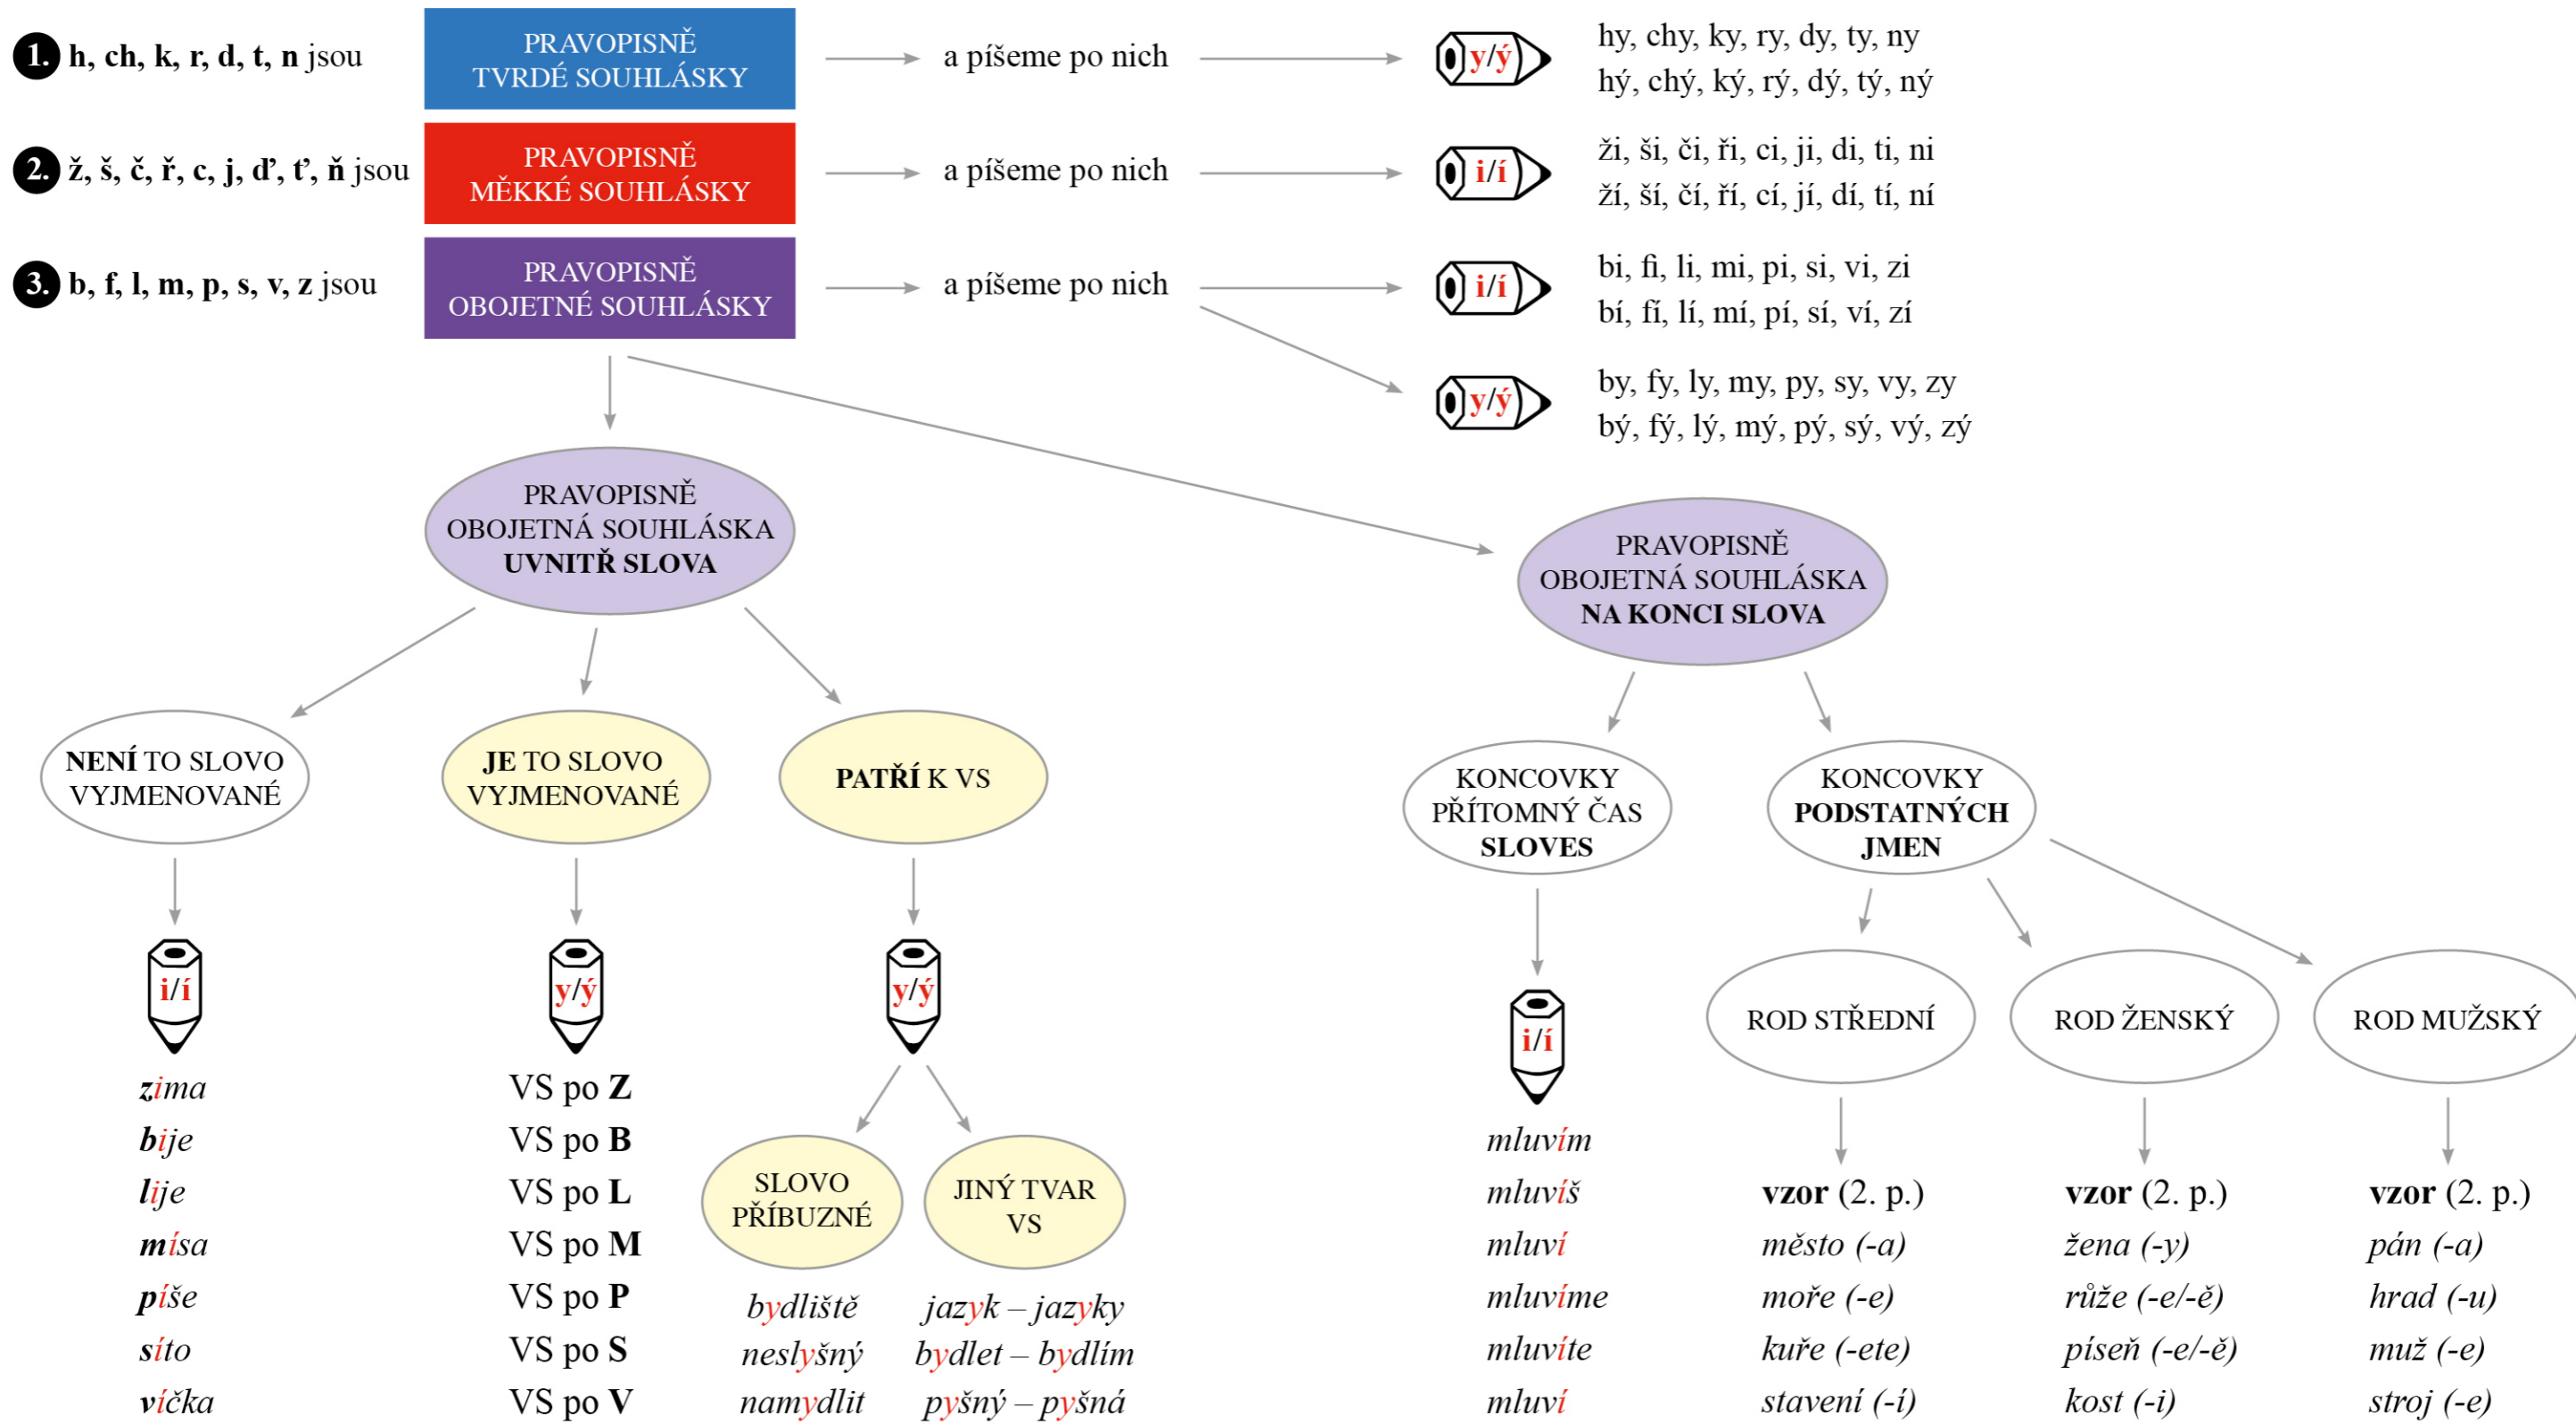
1. h, ch, k, r, d, t, n jsou
PRAVOPISNĚ TVRDÉ SOUHLÁSKY
a píšeme po nich
y/ý
hy, chy, ky, ry, dy, ty, ny
hý, chý, ký, rý, dý, tý, ný

2. ž, š, č, ř, c, j, ď, ť, ň jsou
PRAVOPISNĚ MĚKKÉ SOUHLÁSKY
a píšeme po nich
i/í
ži, ši, či, ři, ci, ji, di, ti, ni
ží, ší, čí, ří, cí, jí, dí, tí, ní

3. b, f, l, m, p, s, v, z jsou
PRAVOPISNĚ OBOJETNÉ SOUHLÁSKY
a píšeme po nich
i/í
bi, fi, li, mi, pi, si, vi, zi
bí, fí, lí, mí, pí, sí, ví, zí
y/ý
by, fy, ly, my, py, sy, vy, zy
bý, fý, lý, mý, pý, sý, vý, zý

PRAVOPISNĚ OBOJETNÁ SOUHLÁSKA UVNITŘ SLOVA

NENÍ TO SLOVO VYJMENOVANÉ
i/í
zima
bije
lije
mísa
píše
síto
víčka

JE TO SLOVO VYJMENOVANÉ
y/ý
VS po Z
VS po B
VS po L
VS po M
VS po P
VS po S
VS po V

PATŘÍ K VS
y/ý
SLOVO PŘÍBUZNÉ
bydliště
neslyšný
namydlit
JINÝ TVAR VS
jazyk – jazyky
bydlet – bydlím
pyšný – pyšná

PRAVOPISNĚ OBOJETNÁ SOUHLÁSKA NA KONCI SLOVA

KONCOVKY PŘÍTOMNÝ ČAS SLOVES
i/í
mluvím
mluvíš
mluví
mluvíme
mluvíte
mluví

KONCOVKY PODSTATNÝCH JMEN

ROD STŘEDNÍ
vzor (2. p.)
město (-a)
moře (-e)
kuře (-ete)
stavení (-í)

ROD ŽENSKÝ
vzor (2. p.)
žena (-y)
růže (-e/-ě)
píseň (-e/-ě)
kost (-i)

ROD MUŽSKÝ
vzor (2. p.)
pán (-a)
hrad (-u)
muž (-e)
stroj (-e)